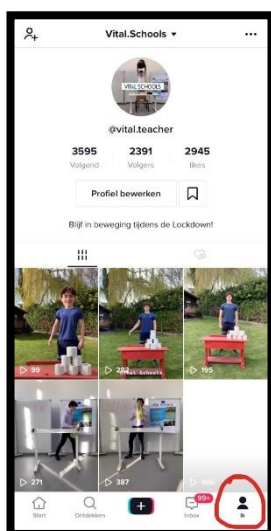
Vital.Schools ▾

...

VITAL.SCHOOLS

@vital.teacher

3595
Volgend

2391
Volgers

2945
likes

Profiel bewerken

Blijf in beweging tijdens de Lockdown!

▷ 99

▷ 288

Vital.Schools

▷ 195

▷ 271

▷ 387

▷ 426

Start

Ontdekken

+

99+

Inbox

Ik